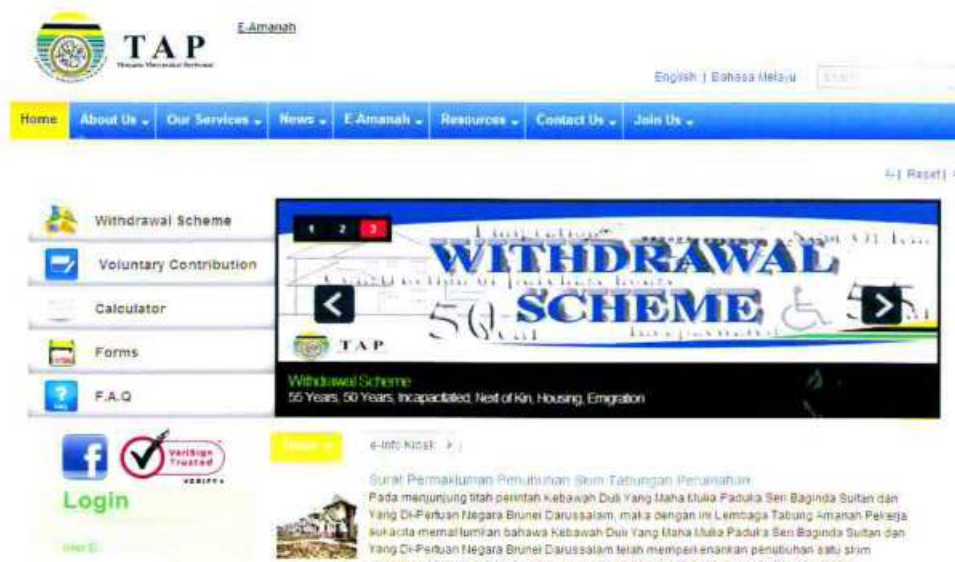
TAP

E-Amanah

English | Bahasa Melayu

Home | About Us | Our Services | News | E-Amanah | Resources | Contact Us | Join Us

A | Reset |

Withdrawal Scheme

Voluntary Contribution

Calculator

Forms

F.A.Q

1 2 3

WITHDRAWAL SCHEME

TAP

Withdrawal Scheme
55 Years, 50 Years, Incapacitated, Next of Kin, Housing, Emigration

VeriSign Trusted

Login

e-Info Kiosk

Surat Permakluman Penubuhan Skim Tabungan Perumahan

Pada menjunjung titah perintah Kebawah Duli Yang Maha Mulia Paduka Seri Baginda Sultan dan Yang Di-Pertuan Negara Brunei Darussalam, maka dengan ini Lembaga Tabung Amanah Pekerja sukacita memaklumkan bahawa Kebawah Duli Yang Maha Mulia Paduka Seri Baginda Sultan dan Yang Di-Pertuan Negara Brunei Darussalam telah memperkenankan penubuhan satu skim

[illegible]